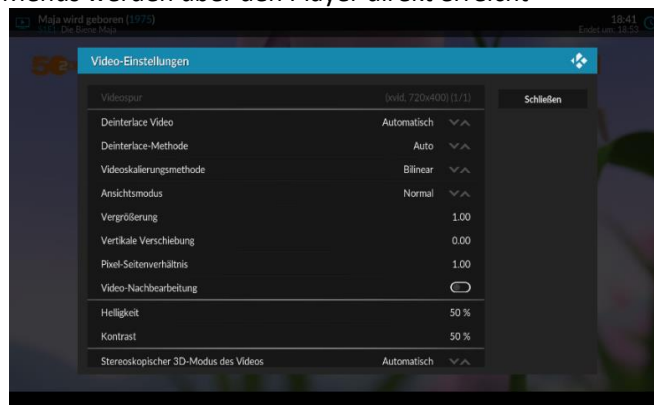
menus werden über den Player direkt erreicht

Maja wird geboren (1975)
S01E01 Die Biene Maja

18:41
Endet um: 18:53

Video-Einstellungen

Videospur (xvid, 720x400) (1/1)

Schließen

| | |
|---|---|
| Deinterlace Video | Automatisch |
| Deinterlace-Methode | Auto |
| Videoskalierungsmethode | Bilinear |
| Ansichtsmodus | Normal |
| Vergrößerung | 1.00 |
| Vertikale Verschiebung | 0.00 |
| Pixel-Seitenverhältnis | 1.00 |
| Video-Nachbearbeitung | |
| Helligkeit | 50 % |
| Kontrast | 50 % |
| Stereoskopischer 3D-Modus des Videos | Automatisch |